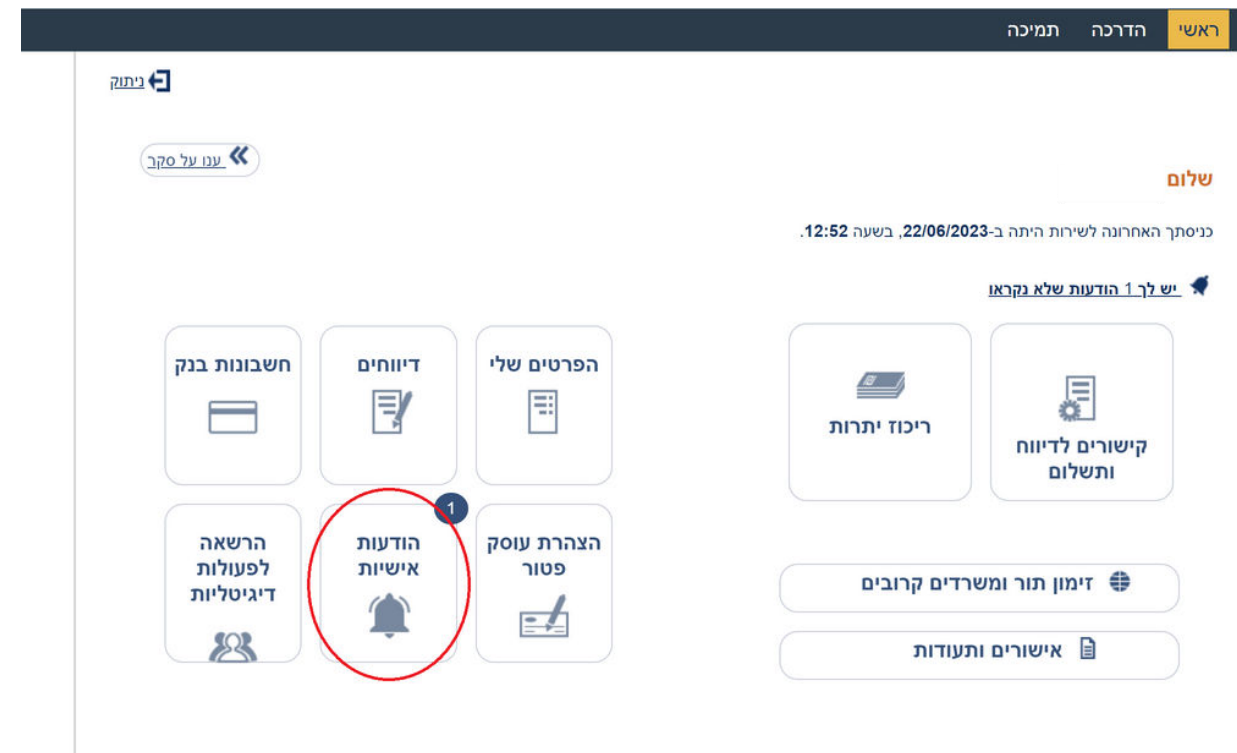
ראשי הדרכה תמיכה

ניתוק

ענו על סקר

שלום

כניסתך האחרונה לשירות היתה ב-22/06/2023, בשעה 12:52.

יש לך 1 הודעות שלא נקראו

קישורים לדיווח ותשלום

ריכוז יתרות

הפרטים שלי

דיווחים

חשבונות בנק

הצהרת עוסק פטור

1

הודעות אישיות

הרשאה לפעולות דיגיטליות

זימון תור ומשרדים קרובים

אישורים ותעודות